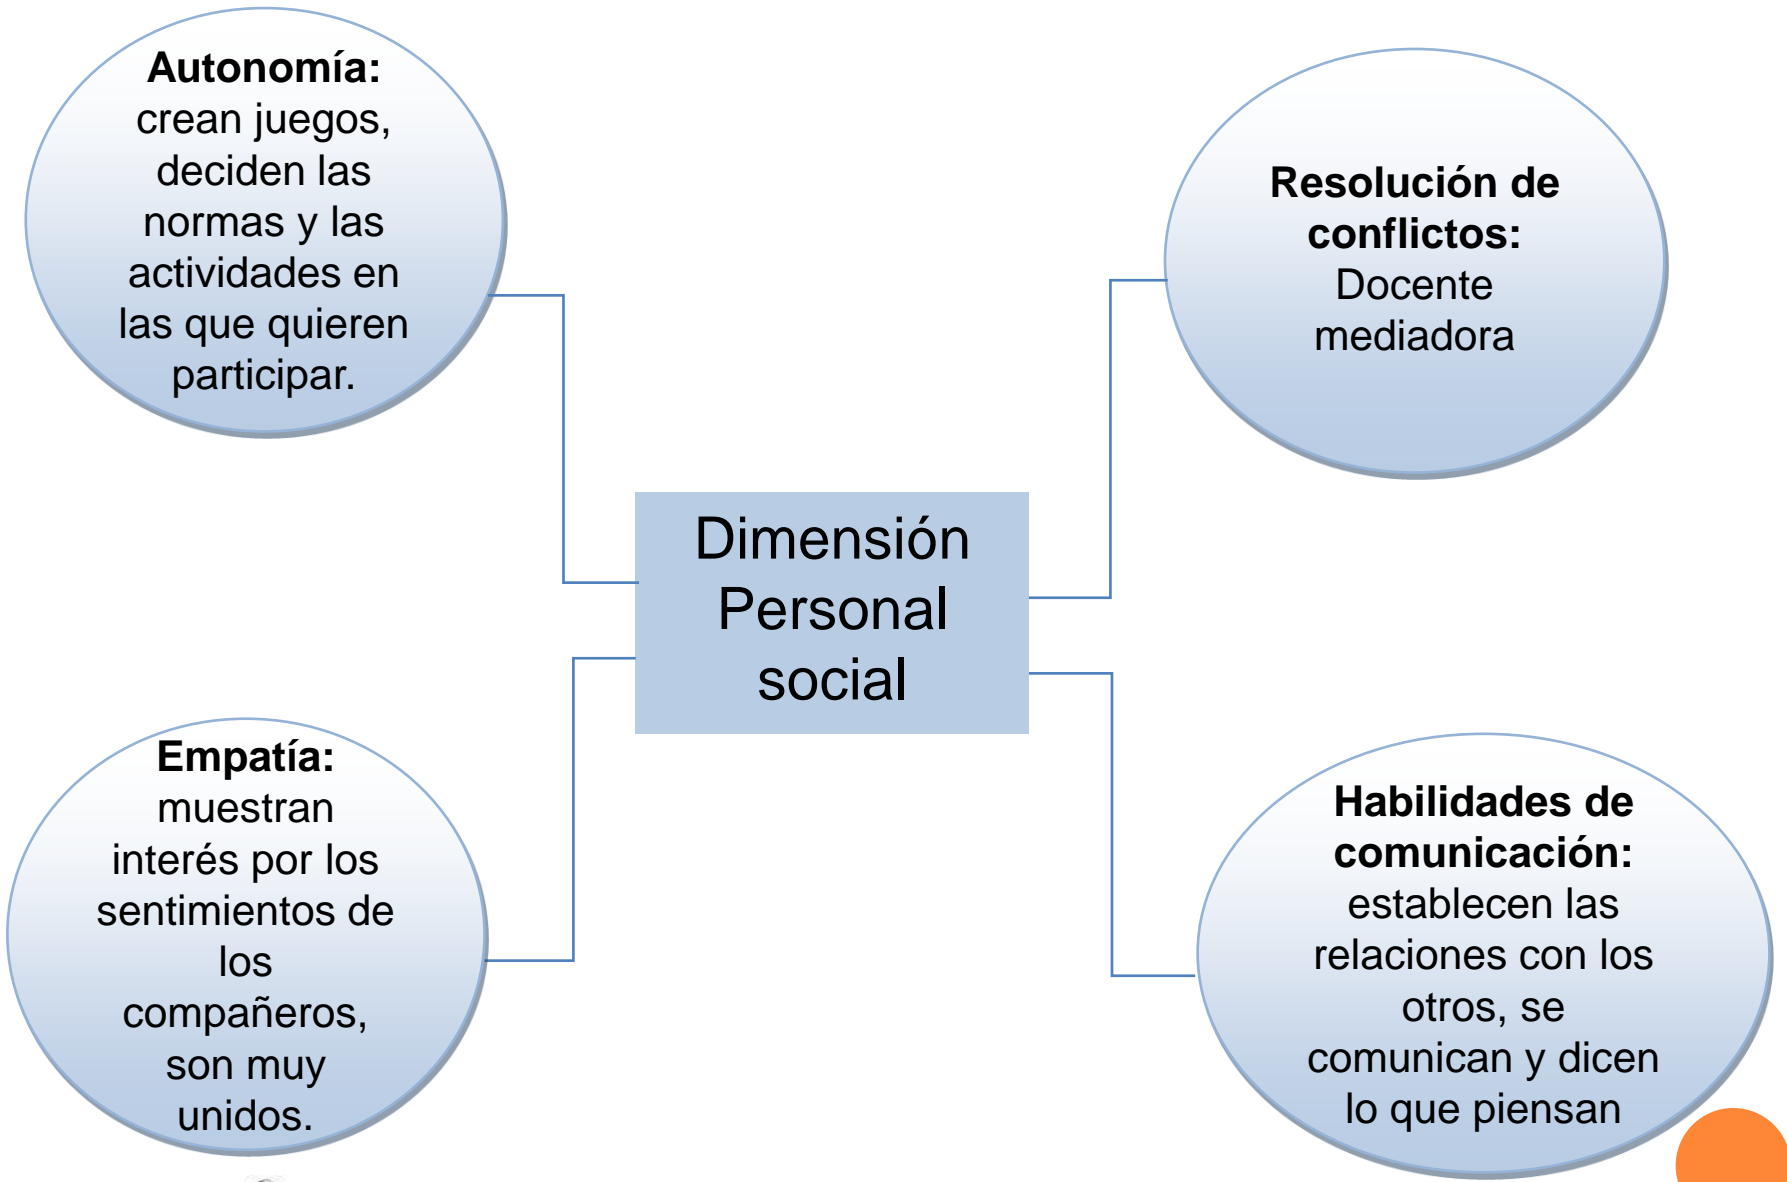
Autonomía: crean juegos, deciden las normas y las actividades en las que quieren participar.

Resolución de conflictos: Docente mediadora

Dimensión Personal social

Empatía: muestran interés por los sentimientos de los compañeros, son muy unidos.

Habilidades de comunicación: establecen las relaciones con los otros, se comunican y dicen lo que piensan